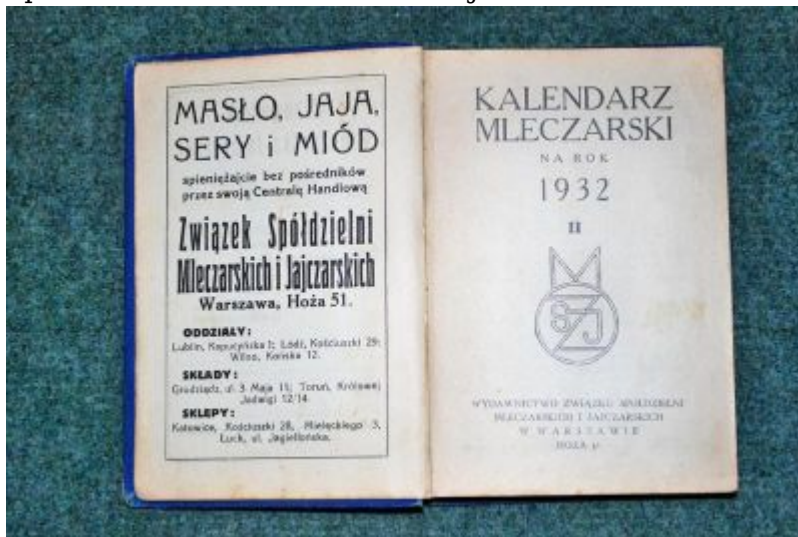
MASŁO, JAJA, SERY i MIÓD

spieniężajcie bez pośredników przez swoją Centralę Handlową

Związek Spółdzielni Mleczarskich i Jajczarskich

Warszawa, Hoża 51.

ODDZIAŁY:
Lublin, Kapucyńska 1; Łódź, Kościuszki 29; Wilno, Końska 12.

SKŁADY:
Grudziądz, ul. 3 Maja 11; Toruń, Królowej Jadwigi 12/14.

SKLEPY:
Katowice, Kościuszki 28, Mieleckiego 3, Łuck, ul. Jagiellońska.

KALENDARZ MLECZARSKI

NA ROK

1932

II

WYDAWNICTWO ZWIĄZKU SPÓŁDZIELNI MLECZARSKICH I JAJCZARSKICH W WARSZAWIE HOŻA 51